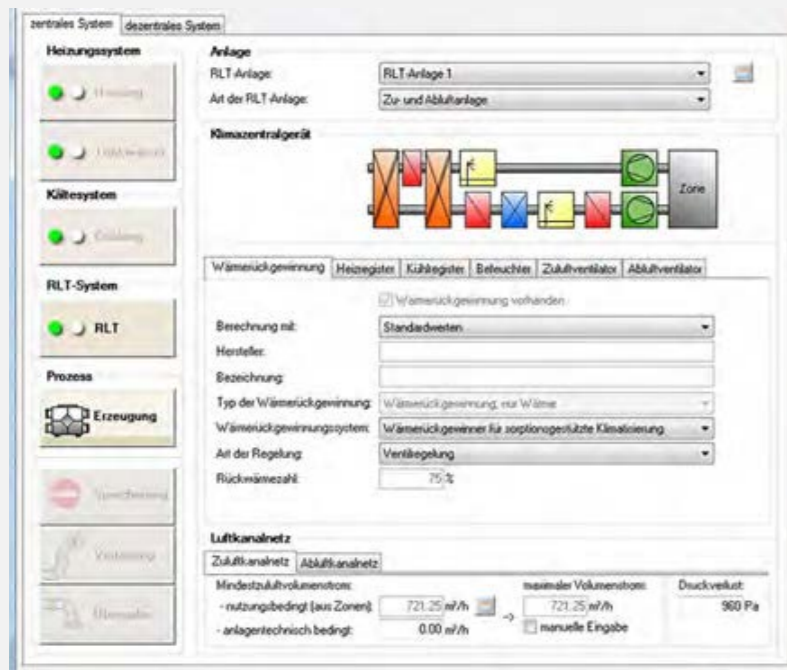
zentrales System | dezentrales System

Heizungssystem

Heizung

Trinkwarmwasser

Kältesystem

Kühlung

RLT-System

RLT

Prozess

Erzeugung

Speicherung

Verteilung

Übergabe

Anlage

RLT-Anlage: RLT-Anlage 1

Art der RLT-Anlage: Zu- und Abluftanlage

Klimazentralgerät

Zone

Wärmerückgewinnung | Heizregister | Kühlregister | Befeuchter | Zuluftventilator | Abluftventilator

Wärmerückgewinnung vorhanden

Berechnung mit: Standardwerten

Hersteller:

Bezeichnung:

Typ der Wärmerückgewinnung: Wärmerückgewinnung, nur Wärme

Wärmerückgewinnungssystem: Wärmerückgewinner für sorptionsgestützte Klimatisierung

Art der Regelung: Ventilregelung

Rückwärmezahl: 75 %

Luftkanalnetz

Zuluftkanalnetz | Abluftkanalnetz

Mindestzuluftvolumenstrom:

- nutzungsbedingt (aus Zonen): 721.25 m³/h

- anlagentechnisch bedingt: 0.00 m³/h

maximaler Volumenstrom: 721.25 m³/h

manuelle Eingabe

Druckverlust: 960 Pa